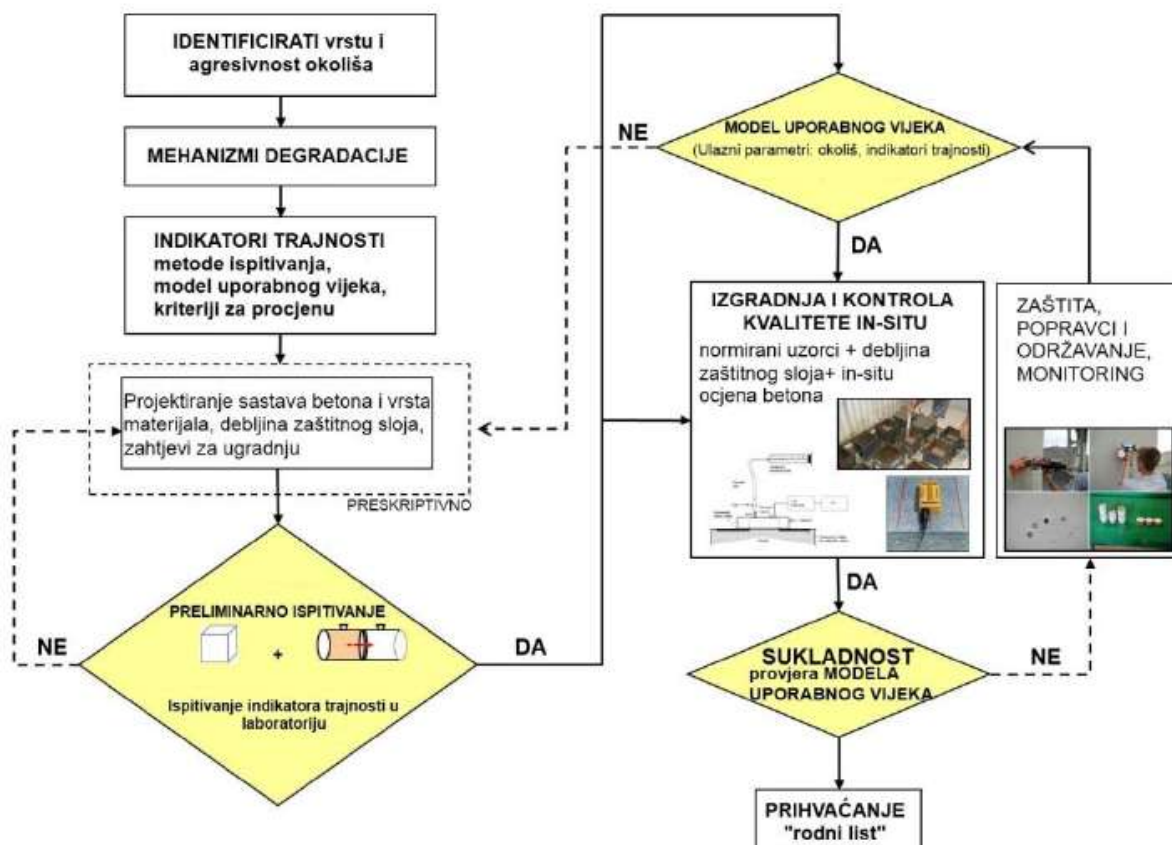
IDENTIFICIRATI vrstu i agresivnost okoliša

MEHANIZMI DEGRADACIJE

INDIKATORI TRAJNOSTI
metode ispitivanja,
model uporabnog vijeka,
kriteriji za procjenu

Projektiranje sastava betona i vrsta materijala, debljina zaštitnog sloja, zahtjevi za ugradnju

PRESKRIPTIVNO

NE

PRELIMINARNO ISPITIVANJE

+

Ispitivanje indikatora trajnosti u laboratoriju

DA

NE

MODEL UPORABNOG VIJEKA
(Ulazni parametri: okoliš, indikatori trajnosti)

DA

IZGRADNJA I KONTROLA KVALITETE IN-SITU
normirani uzorci + debljina zaštitnog sloja+ in-situ ocjena betona

ZAŠTITA, POPRAVCI I ODRŽAVANJE, MONITORING

DA

SUKLADNOST
provjera MODELA UPORABNOG VIJEKA

NE

PRIHVAĆANJE
"rodni list"